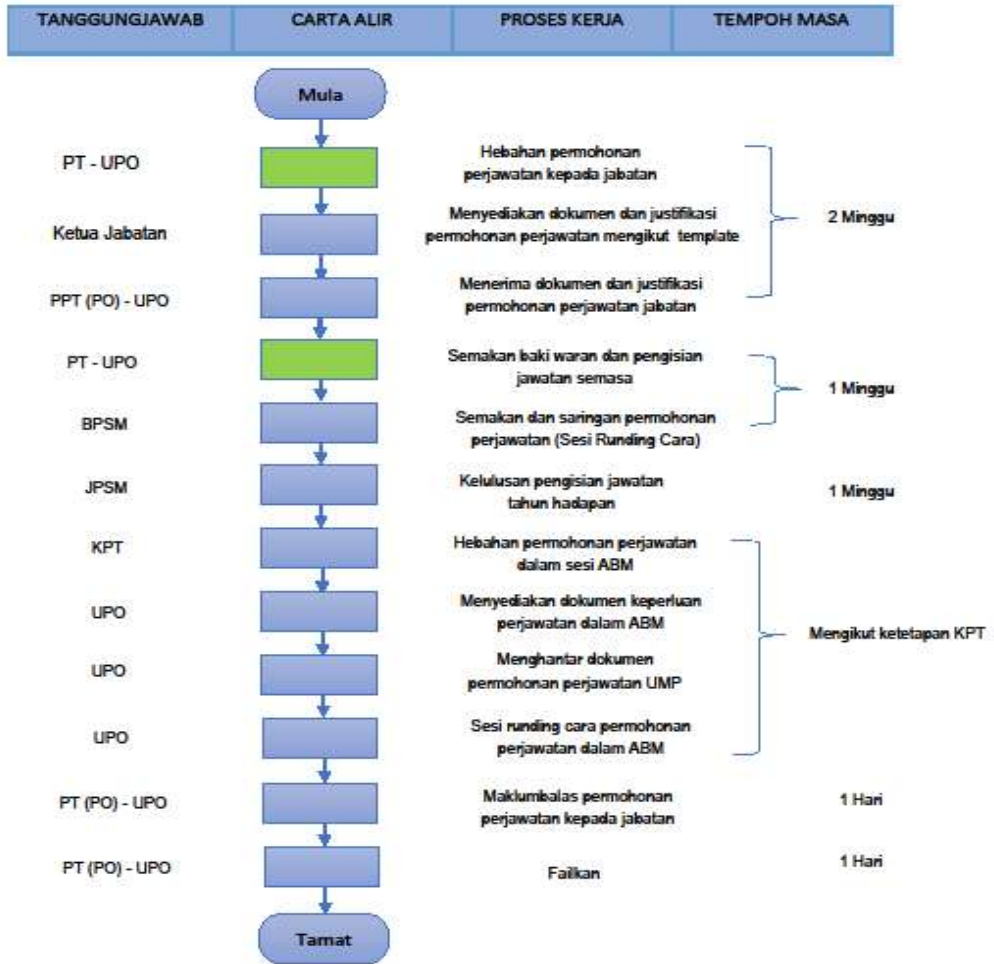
| TANGGUNGJAWAB | CARTA ALIR | PROSES KERJA | TEMPOH MASA |
|---|---|---|---|

Mula

PT - UPO
Hebahan permohonan perjawatan kepada jabatan

Ketua Jabatan
Menyediakan dokumen dan justifikasi permohonan perjawatan mengikut template

2 Minggu

PPT (PO) - UPO
Menerima dokumen dan justifikasi permohonan perjawatan jabatan

PT - UPO
Semakan baki waran dan pengisian jawatan semasa

1 Minggu

BPSM
Semakan dan saringan permohonan perjawatan (Sesi Runding Cara)

JPSM
Kelulusan pengisian jawatan tahun hadapan

1 Minggu

KPT
Hebahan permohonan perjawatan dalam sesi ABM

UPO
Menyediakan dokumen keperluan perjawatan dalam ABM

Mengikut ketetapan KPT

UPO
Menghantar dokumen permohonan perjawatan UMP

UPO
Sesi runding cara permohonan perjawatan dalam ABM

PT (PO) - UPO
Maklumbalas permohonan perjawatan kepada jabatan

1 Hari

PT (PO) - UPO
Failkan

1 Hari

Tamat